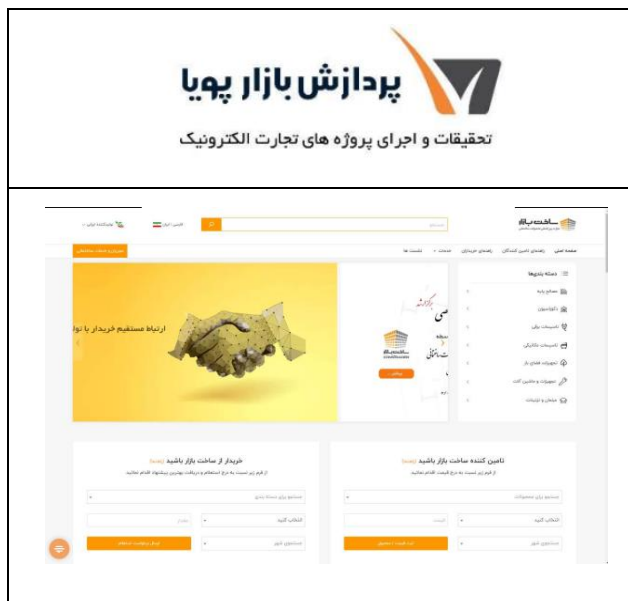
پردازش بازار پویا

تحقیقات و اجرای پروژه های تجارت الکترونیک

ساخت بازار

دسته بندیها

مصالح پایه

تاسیسات برقی

تاسیسات مکانیکی

تجهیزات فضای باز

تجهیزات و ماشین آلات

ارتباط مستقیم خریدار با تولید

تامین کننده ساخت بازار باشید

خریدار از ساخت بازار باشید

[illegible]